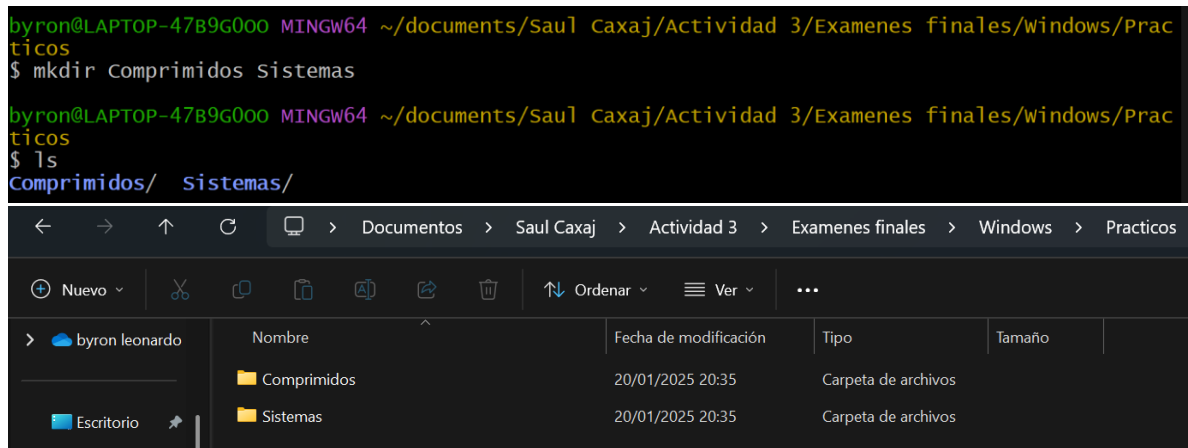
byron@LAPTOP-47B9G0O0 MINGW64 ~/documents/Saul Caxaj/Actividad 3/Examenes finales/Windows/Practicos
$ mkdir Comprimidos Sistemas

byron@LAPTOP-47B9G0O0 MINGW64 ~/documents/Saul Caxaj/Actividad 3/Examenes finales/Windows/Practicos
$ ls
Comprimidos/  Sistemas/

Documentos > Saul Caxaj > Actividad 3 > Examenes finales > Windows > Practicos

Nuevo | Ordenar | Ver | ...

byron leonardo

Escritorio

| Nombre | Fecha de modificación | Tipo | Tamaño |
|---|---|---|---|
| Comprimidos | 20/01/2025 20:35 | Carpeta de archivos | |
| Sistemas | 20/01/2025 20:35 | Carpeta de archivos | |